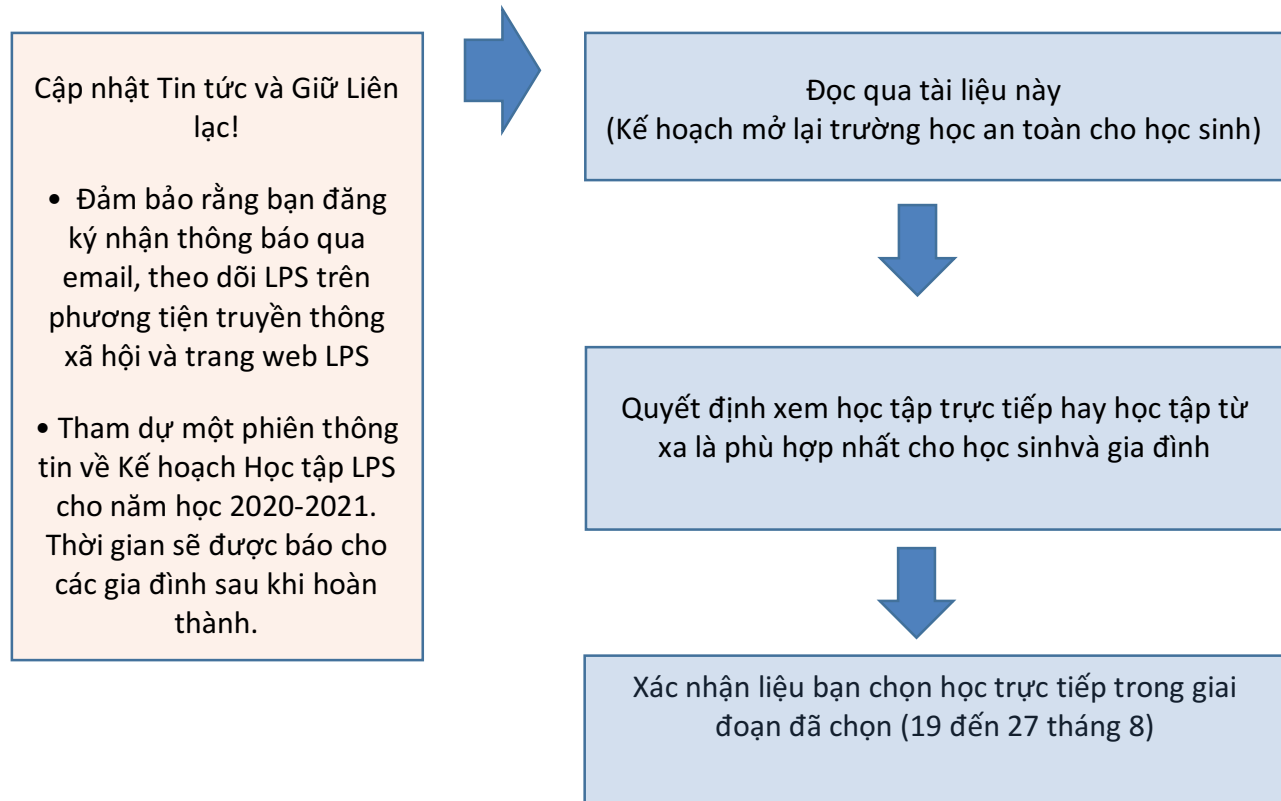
Cập nhật Tin tức và Giữ Liên lạc!

• Đảm bảo rằng bạn đăng ký nhận thông báo qua email, theo dõi LPS trên phương tiện truyền thông xã hội và trang web LPS

• Tham dự một phiên thông tin về Kế hoạch Học tập LPS cho năm học 2020-2021. Thời gian sẽ được báo cho các gia đình sau khi hoàn thành.

Đọc qua tài liệu này
(Kế hoạch mở lại trường học an toàn cho học sinh)

Quyết định xem học tập trực tiếp hay học tập từ xa là phù hợp nhất cho học sinhvà gia đình

Xác nhận liệu bạn chọn học trực tiếp trong giai đoạn đã chọn (19 đến 27 tháng 8)